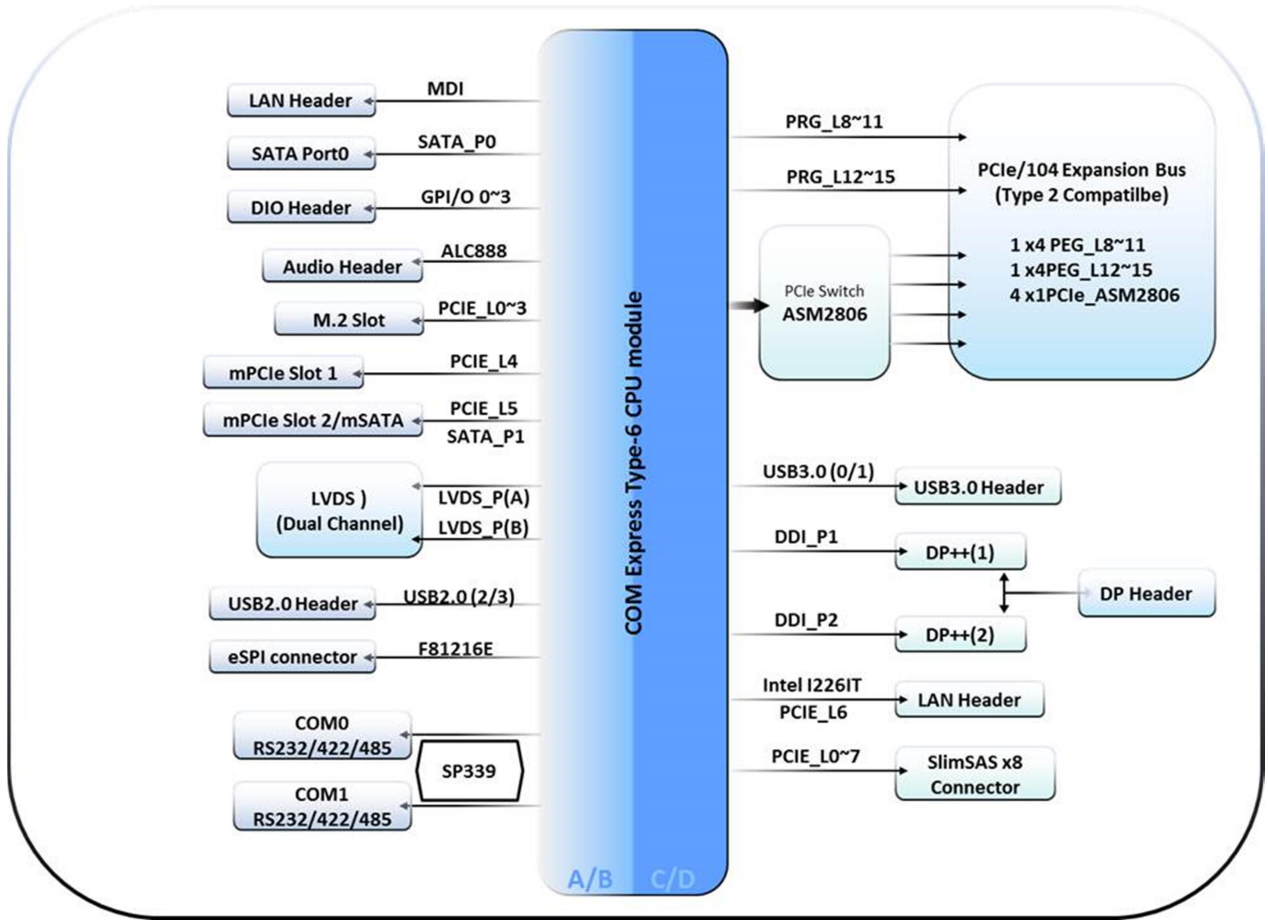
LAN Header
MDI
SATA Port0
SATA_P0
DIO Header
GPI/O 0~3
Audio Header
ALC888
M.2 Slot
PCIE_L0~3
mPCIe Slot 1
PCIE_L4
mPCIe Slot 2/mSATA
PCIE_L5
SATA_P1
LVDS )
(Dual Channel)
LVDS_P(A)
LVDS_P(B)
USB2.0 Header
USB2.0 (2/3)
eSPI connector
F81216E
COM0
RS232/422/485
SP339
COM1
RS232/422/485

COM Express Type-6 CPU module
A/B
C/D

PRG_L8~11
PRG_L12~15
PCIe/104 Expansion Bus
(Type 2 Compatilbe)
1 x4 PEG_L8~11
1 x4PEG_L12~15
4 x1PCIe_ASM2806
PCIe Switch
ASM2806
USB3.0 (0/1)
USB3.0 Header
DDI_P1
DP++(1)
DP Header
DDI_P2
DP++(2)
Intel I226IT
PCIE_L6
LAN Header
PCIE_L0~7
SlimSAS x8
Connector